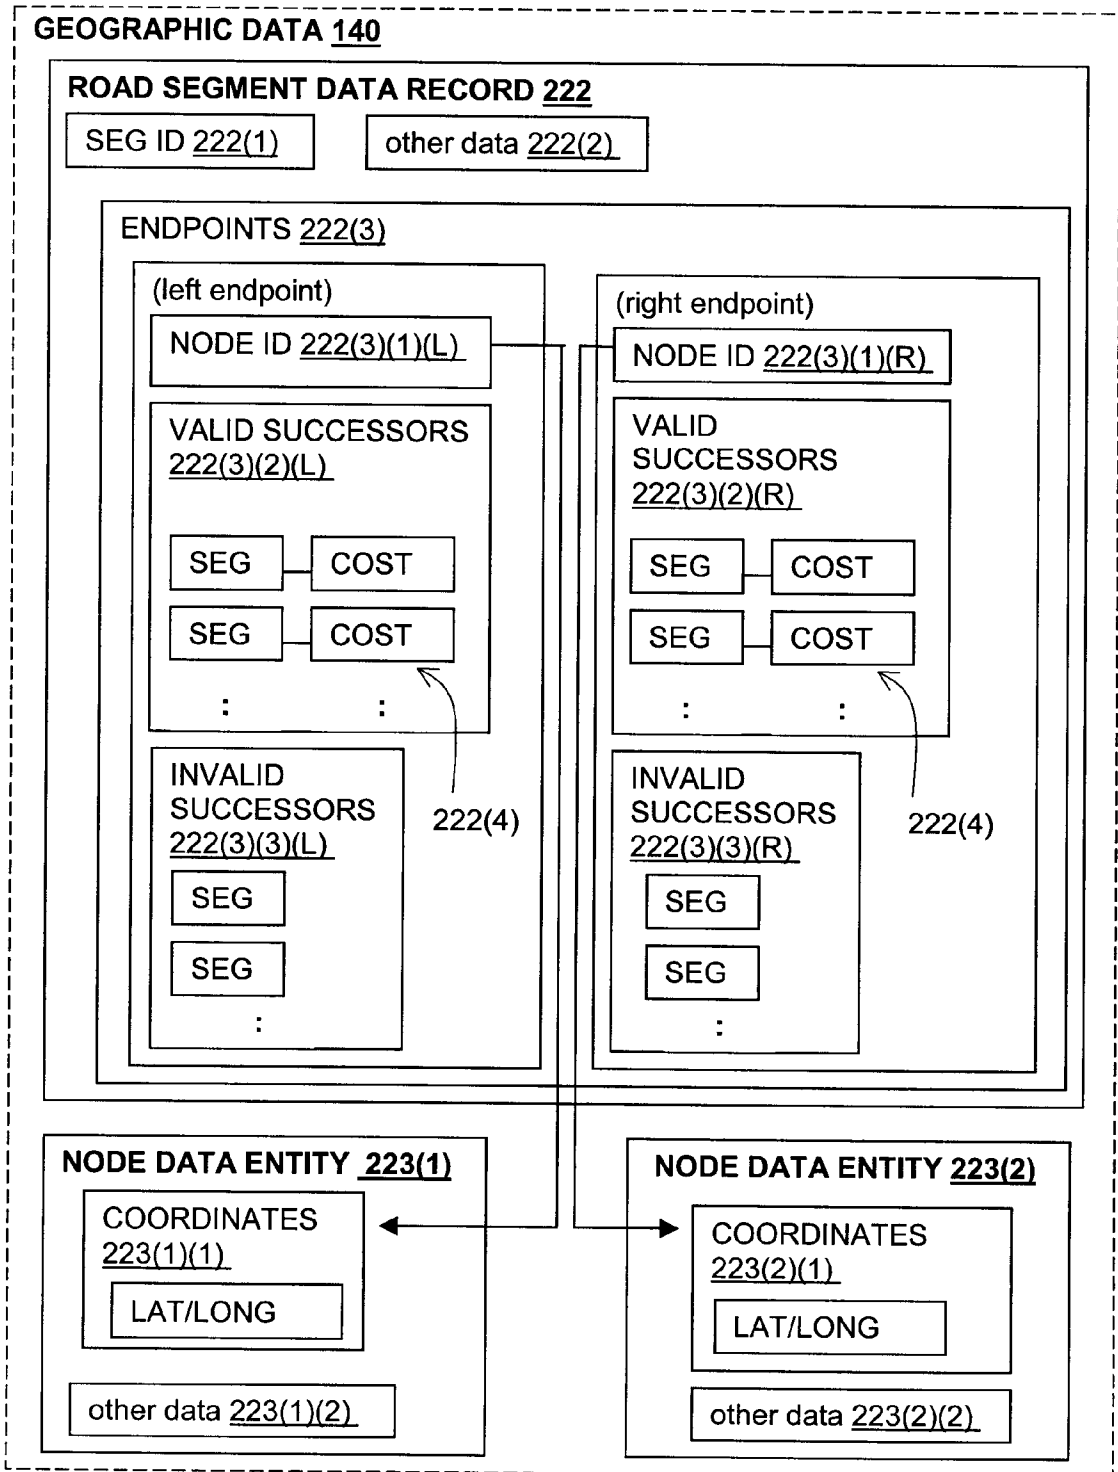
GEOGRAPHIC DATA 140

ROAD SEGMENT DATA RECORD 222

SEG ID 222(1)

other data 222(2)

ENDPOINTS 222(3)

(left endpoint)

NODE ID 222(3)(1)(L)

VALID SUCCESSORS 222(3)(2)(L)

SEG COST

SEG COST

: :

INVALID SUCCESSORS 222(3)(3)(L)

SEG

SEG

:

222(4)

(right endpoint)

NODE ID 222(3)(1)(R)

VALID SUCCESSORS 222(3)(2)(R)

SEG COST

SEG COST

: :

INVALID SUCCESSORS 222(3)(3)(R)

SEG

SEG

:

222(4)

NODE DATA ENTITY 223(1)

COORDINATES 223(1)(1)

LAT/LONG

other data 223(1)(2)

NODE DATA ENTITY 223(2)

COORDINATES 223(2)(1)

LAT/LONG

other data 223(2)(2)